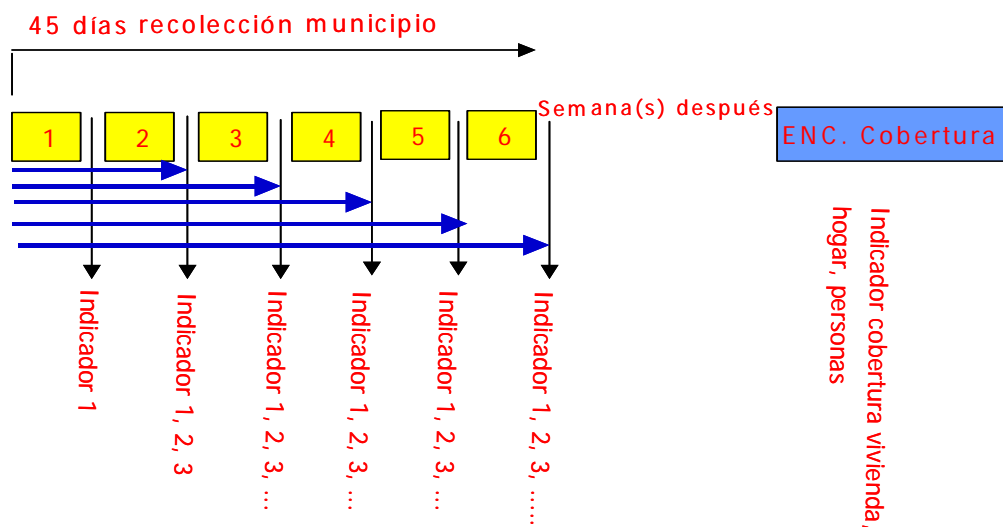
45 días recolección municipio

1
2
3
4
5
6

Semana(s) después

ENC. Cobertura

Indicador 1

Indicador 1, 2, 3

Indicador 1, 2, 3, ...

Indicador 1, 2, 3, ...

Indicador 1, 2, 3, ...

Indicador 1, 2, 3, ....

Indicador cobertura vivienda, hogar, personas